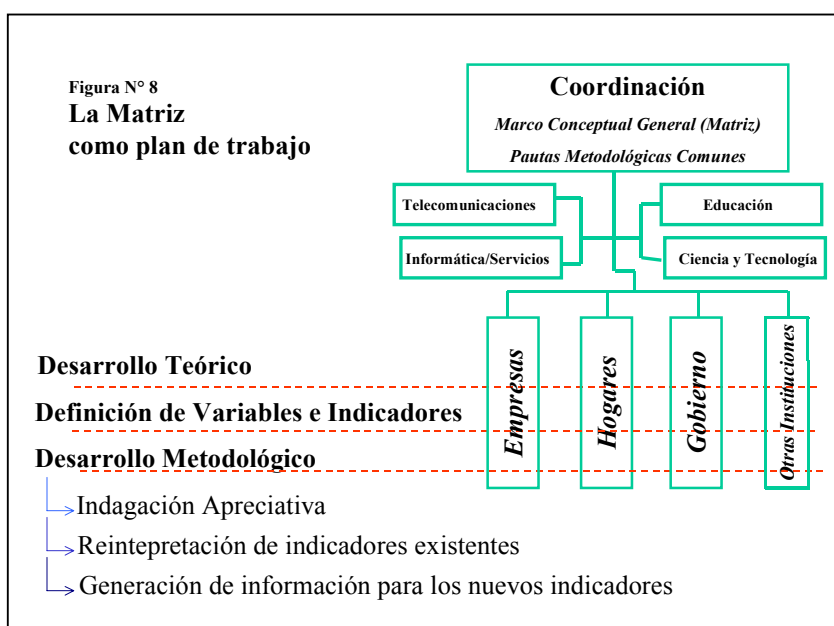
Figura N° 8
La Matriz
como plan de trabajo

Coordinación
Marco Conceptual General (Matriz)
Pautas Metodológicas Comunes

Telecomunicaciones

Educación

Informática/Servicios

Ciencia y Tecnología

Empresas

Hogares

Gobierno

Otras Instituciones

Desarrollo Teórico

Definición de Variables e Indicadores

Desarrollo Metodológico

Indagación Apreciativa

Reintepretación de indicadores existentes

Generación de información para los nuevos indicadores